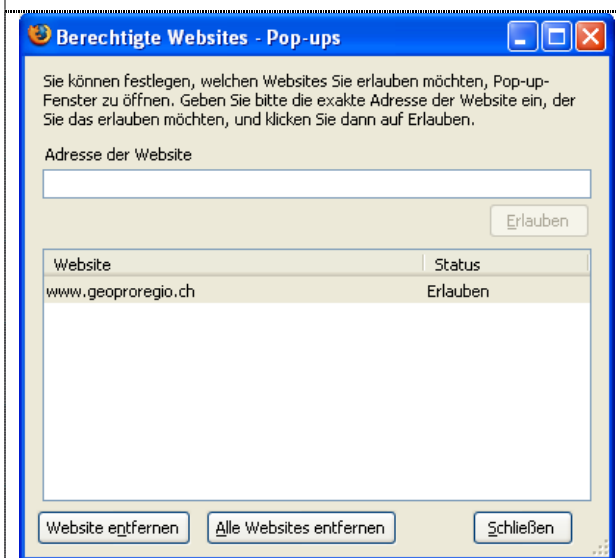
Berechtigte Websites - Pop-ups

Sie können festlegen, welchen Websites Sie erlauben möchten, Pop-up-Fenster zu öffnen. Geben Sie bitte die exakte Adresse der Website ein, der Sie das erlauben möchten, und klicken Sie dann auf Erlauben.

Adresse der Website

Erlauben

| Website | Status |
|---|---|
| www.geoproregio.ch | Erlauben |

Website entfernen

Alle Websites entfernen

Schließen